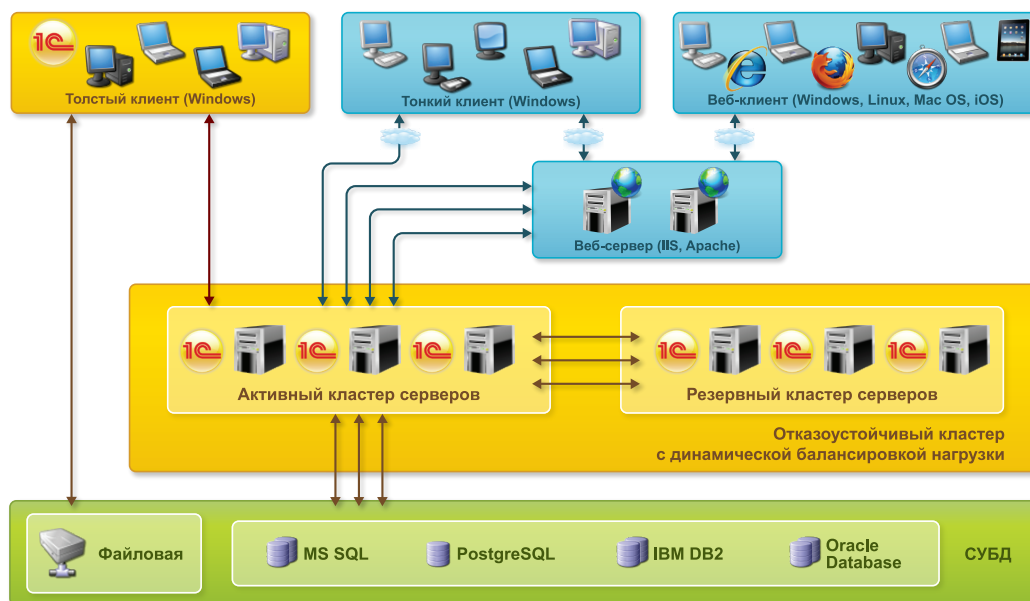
1С
Толстый клиент (Windows)

Тонкий клиент (Windows)

Веб-клиент (Windows, Linux, Mac OS, iOS)

Веб-сервер (IIS, Apache)

1С 1С 1С
Активный кластер серверов

1С 1С 1С
Резервный кластер серверов

Отказоустойчивый кластер
с динамической балансировкой нагрузки

Файловая

MS SQL
PostgreSQL
IBM DB2
Oracle Database

СУБД